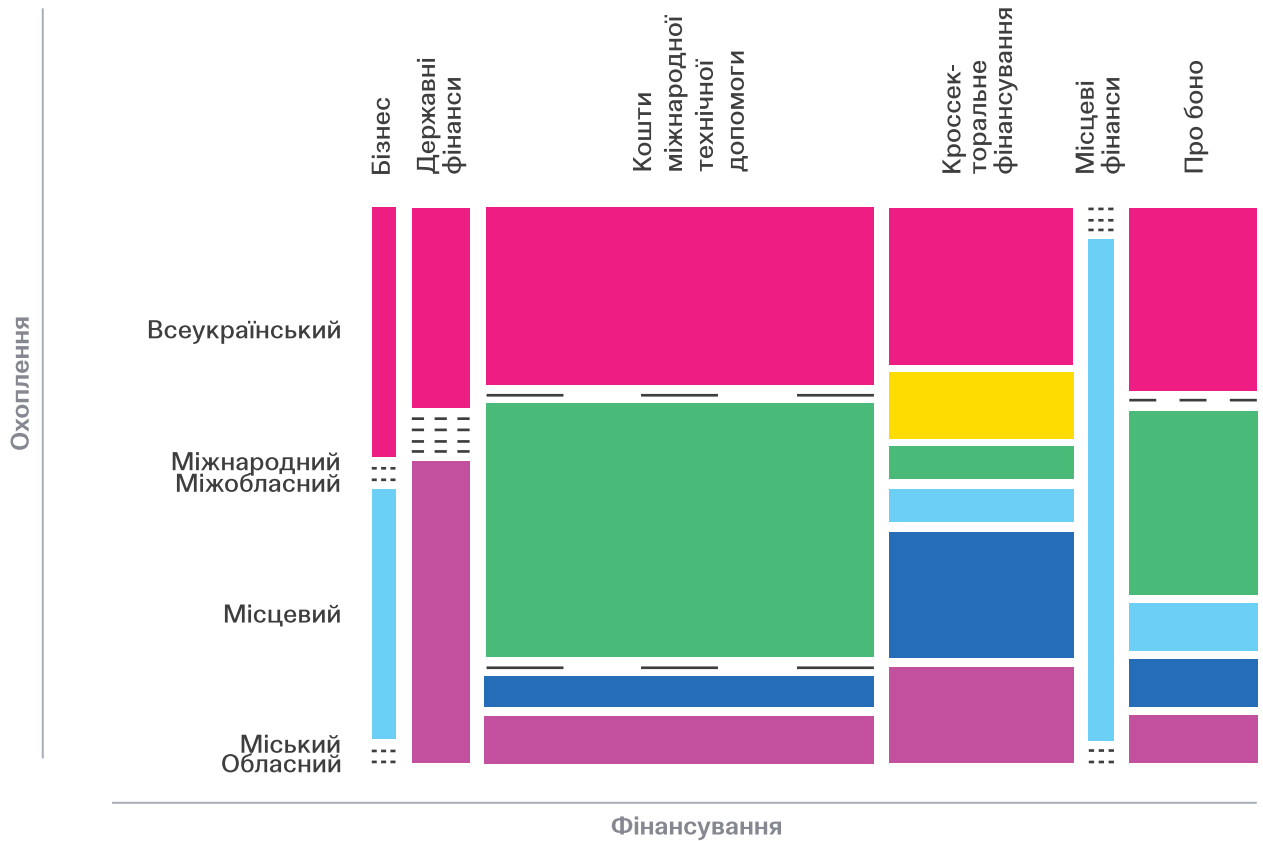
Охоплення

Бізнес
Державні фінанси
Кошти міжнародної технічної допомоги
Кроссекторальне фінансування
Місцеві фінанси
Про боно

Всеукраїнський
Міжнародний
Міжобласний
Місцевий
Міський
Обласний

Фінансування